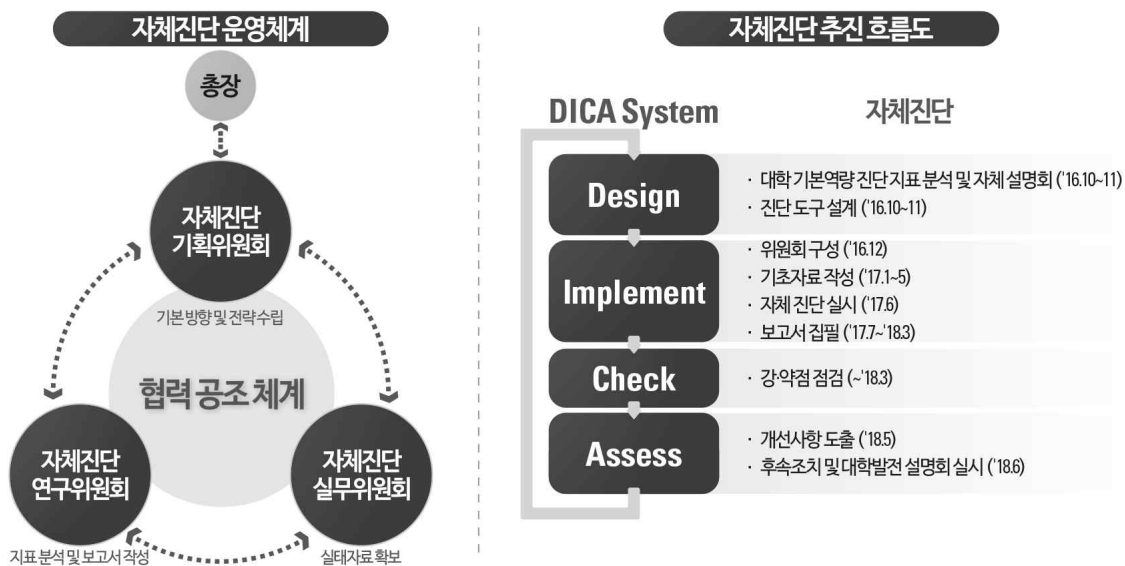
자체진단 운영체계

총장

자체진단 기획위원회

기본방향 및 전략수립

협력 공조 체계

자체진단 연구위원회

지표 분석 및 보고서 작성

자체진단 실무위원회

실태자료 확보

자체진단 추진 흐름도

DICA System

자체진단

Design

· 대학 기본역량 진단 지표 분석 및 자체 설명회 ('16.10~11)
· 진단 도구 설계 ('16.10~11)

Implement

· 위원회 구성 ('16.12)
· 기초자료 작성 ('17.1~5)
· 자체 진단 실시 ('17.6)
· 보고서 집필 ('17.7~'18.3)

Check

· 강·약점 점검 (~'18.3)

Assess

· 개선사항 도출 ('18.5)
· 후속조치 및 대학발전 설명회 실시 ('18.6)